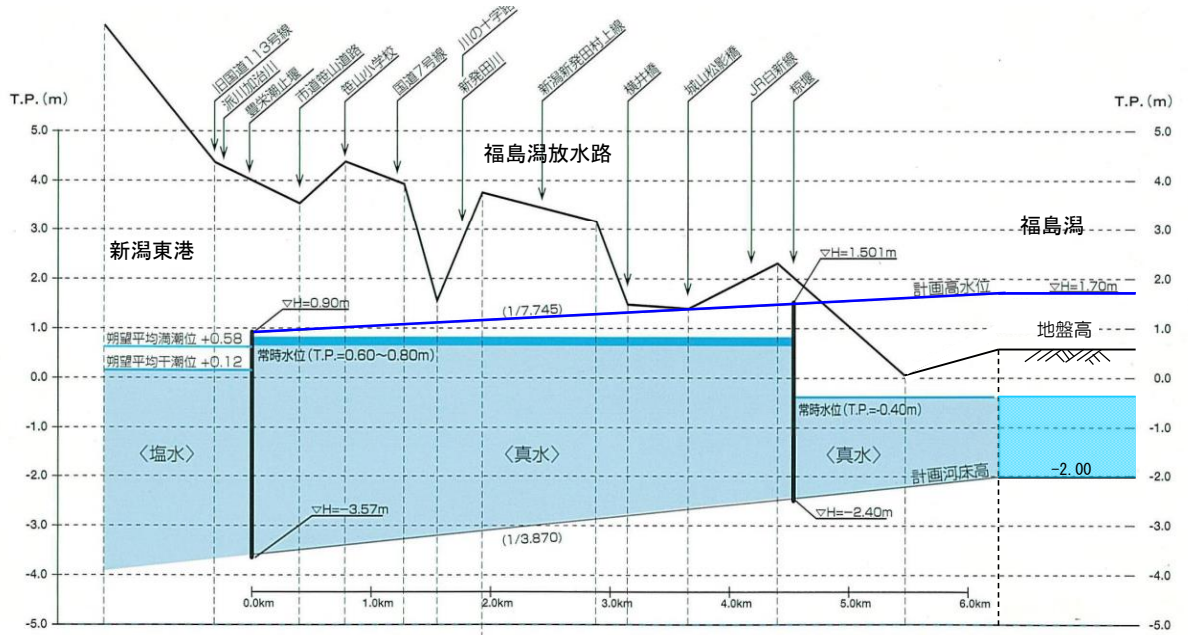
T.P.(m)

T.P.(m)

旧国道113号線
派川加治川
豊栄潮止堰
市道笹山道路
笹山小学校
国道7号線
川の十字路
新発田川
新潟新発田村上線
横井橋
城山松影橋
JR白新線
樋堰

福島潟放水路

福島潟

新潟東港

▽H=1.501m

計画高水位 ▽H=1.70m

▽H=0.90m

(1/7.745)

朔望平均満潮位 +0.58

地盤高

朔望平均干潮位 +0.12

常時水位(T.P.=0.60~0.80m)

常時水位(T.P.=-0.40m)

〈塩水〉

〈真水〉

〈真水〉

-2.00

計画河床高

▽H=-3.57m

▽H=-2.40m

(1/3.870)

5.0
4.0
3.0
2.0
1.0
0.0
-1.0
-2.0
-3.0
-4.0
-5.0

0.0km
1.0km
2.0km
3.0km
4.0km
5.0km
6.0km

5.0
4.0
3.0
2.0
1.0
0.0
-1.0
-2.0
-3.0
-4.0
-5.0